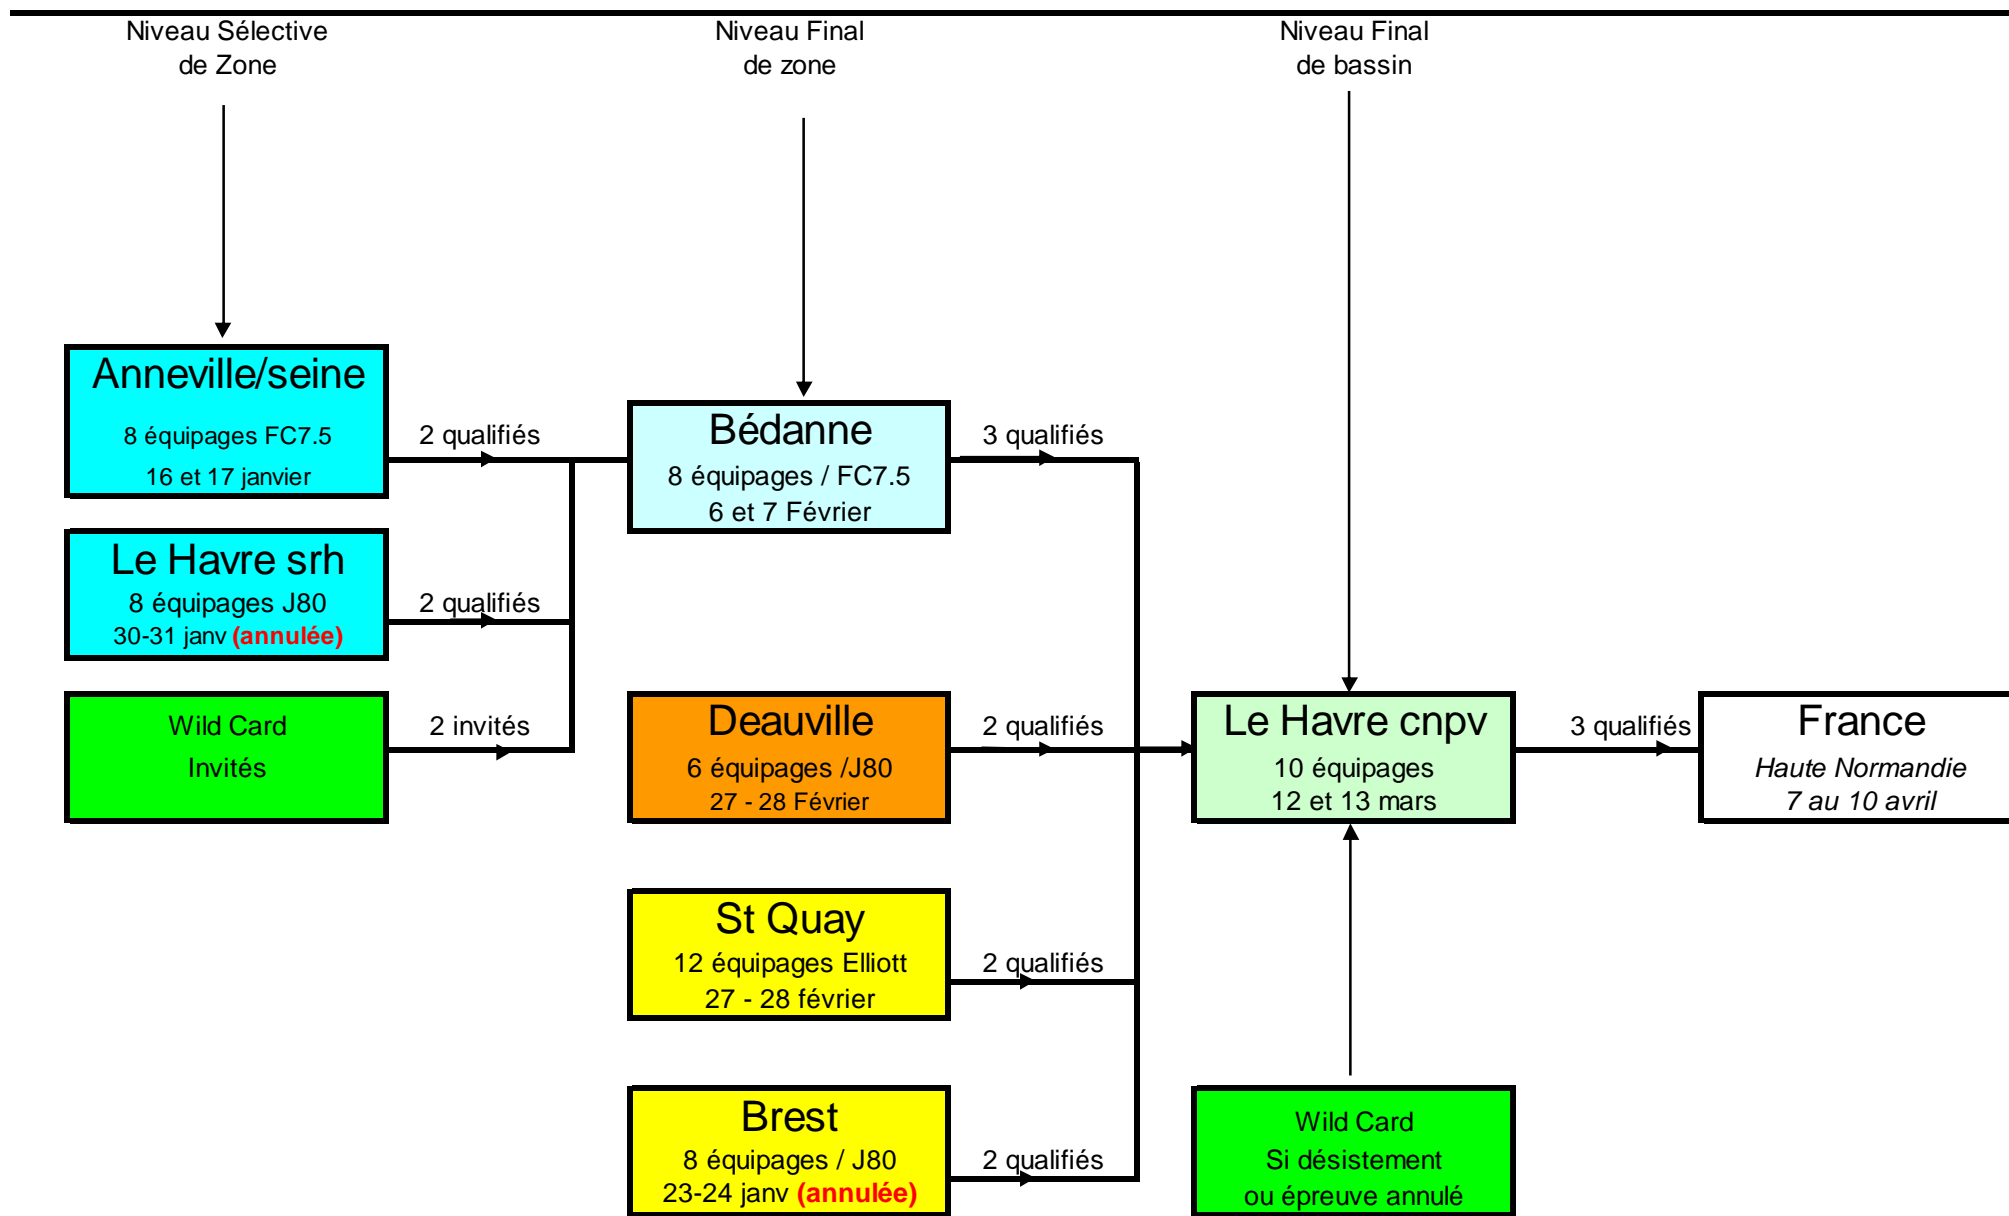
Niveau Sélective de Zone

Niveau Final de zone

Niveau Final de bassin

Anneville/seine
8 équipages FC7.5
16 et 17 janvier

2 qualifiés

Bédanne
8 équipages / FC7.5
6 et 7 Février

3 qualifiés

Le Havre srh
8 équipages J80
30-31 janv (annulée)

2 qualifiés

Wild Card
Invités

2 invités

Deauville
6 équipages /J80
27 - 28 Février

2 qualifiés

Le Havre cnpv
10 équipages
12 et 13 mars

3 qualifiés

France
Haute Normandie
7 au 10 avril

St Quay
12 équipages Elliott
27 - 28 février

2 qualifiés

Brest
8 équipages / J80
23-24 janv (annulée)

2 qualifiés

Wild Card
Si désistement
ou épreuve annulé